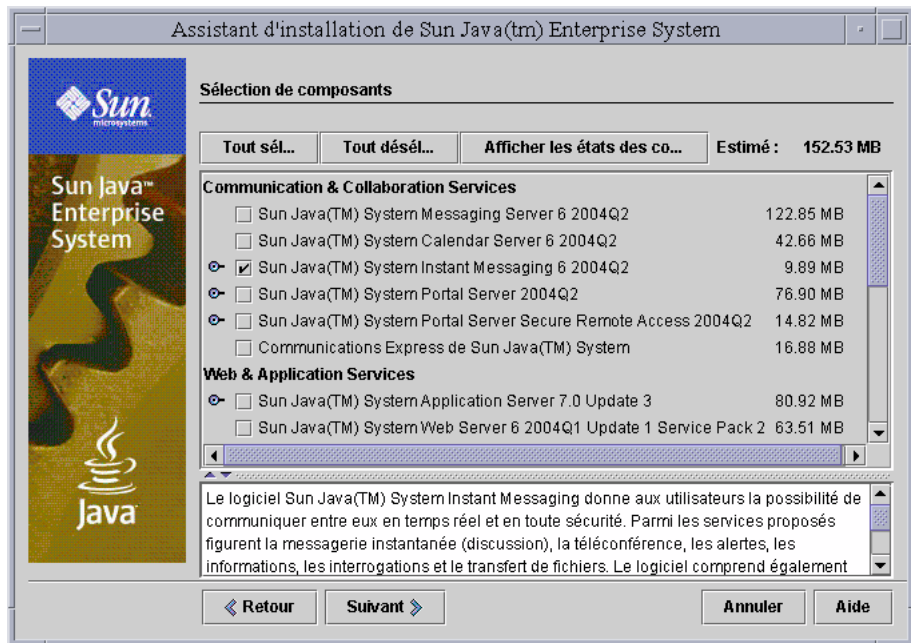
Assistant d'installation de Sun Java(tm) Enterprise System

Sun microsystems

Sun Java™ Enterprise System

Java

Sélection de composants

Tout sél... | Tout désél... | Afficher les états des co... | Estimé : 152.53 MB

Communication & Collaboration Services
Sun Java(TM) System Messaging Server 6 2004Q2 122.85 MB
Sun Java(TM) System Calendar Server 6 2004Q2 42.66 MB
Sun Java(TM) System Instant Messaging 6 2004Q2 9.89 MB
Sun Java(TM) System Portal Server 2004Q2 76.90 MB
Sun Java(TM) System Portal Server Secure Remote Access 2004Q2 14.82 MB
Communications Express de Sun Java(TM) System 16.88 MB
Web & Application Services
Sun Java(TM) System Application Server 7.0 Update 3 80.92 MB
Sun Java(TM) System Web Server 6 2004Q1 Update 1 Service Pack 2 63.51 MB

Le logiciel Sun Java(TM) System Instant Messaging donne aux utilisateurs la possibilité de communiquer entre eux en temps réel et en toute sécurité. Parmi les services proposés figurent la messagerie instantanée (discussion), la téléconférence, les alertes, les informations, les interrogations et le transfert de fichiers. Le logiciel comprend également

Retour | Suivant | Annuler | Aide